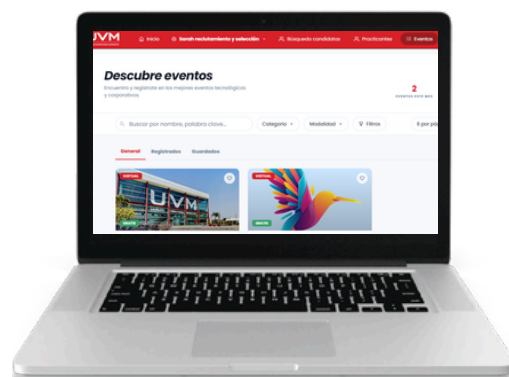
UVM

Inicio

Sarah reclutamiento y selección

Búsqueda candidatos

Practicantes

Eventos

Descubre eventos

Encuentra y regístrate en los mejores eventos tecnológicos y corporativos.

2

EVENTOS ESTE MES

Buscar por nombre, palabra clave...

Categoría

Modalidad

Filtros

6 por pá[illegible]

General

Registrados

Guardados

VIRTUAL

UVM

GRATIS

VIRTUAL

GRATIS